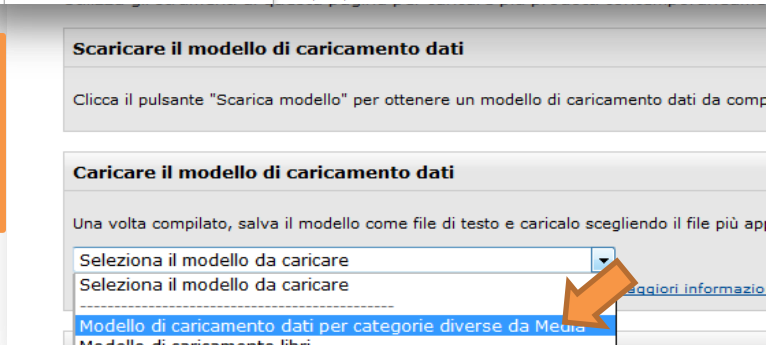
Scaricare il modello di caricamento dati

Clicca il pulsante "Scarica modello" per ottenere un modello di caricamento dati da comp

Caricare il modello di caricamento dati

Una volta compilato, salva il modello come file di testo e caricalo scegliendo il file più app

Seleziona il modello da caricare

Seleziona il modello da caricare

------------------------------------------------

Modello di caricamento dati per categorie diverse da Media

Modello di caricamento libri

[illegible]ggiori informazio